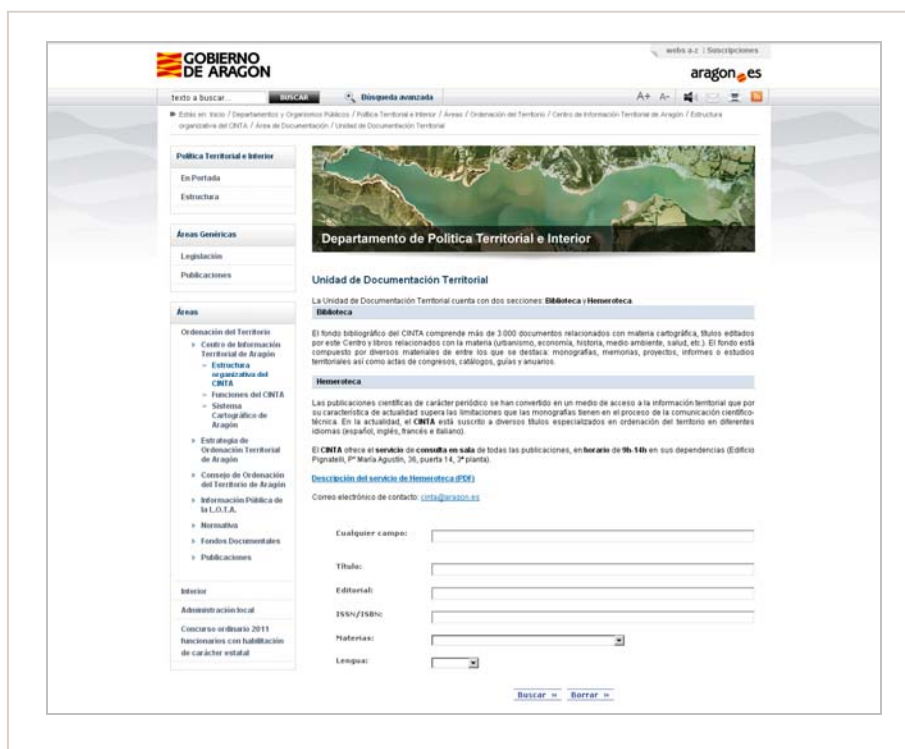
GOBIERNO DE ARAGON

webs a-z | Suscripciones

aragon.es

texto a buscar... BUSCAR Búsqueda avanzada

A+ A-

Está en: Inicio / Departamentos y Organismos Públicos / Política Territorial e Interior / Áreas / Ordenación del Territorio / Centro de Información Territorial de Aragón / Estructura organizativa del CINTA / Área de Documentación / Unidad de Documentación Territorial

Política Territorial e Interior

En Portada

Estructura

Áreas Genéricas

Legislación

Publicaciones

Áreas

Ordenación del Territorio

Centro de Información Territorial de Aragón

Estructura organizativa del CINTA

Funciones del CINTA

Sistema Cartográfico de Aragón

Estrategia de Ordenación Territorial de Aragón

Consejo de Ordenación del Territorio de Aragón

Información Pública de la L.O.T.A.

Normativa

Fondos Documentales

Publicaciones

Interior

Administración local

Concurso ordinario 2011 funcionarios con habilitación de carácter estatal

Departamento de Política Territorial e Interior

Unidad de Documentación Territorial

La Unidad de Documentación Territorial cuenta con dos secciones: Biblioteca y Hemeroteca.

Biblioteca

El fondo bibliográfico del CINTA comprende más de 3.000 documentos relacionados con materia cartográfica, títulos editados por este Centro y libros relacionados con la materia (urbanismo, economía, historia, medio ambiente, salud, etc.). El fondo está compuesto por diversos materiales de entre los que se destaca: monografías, memorias, proyectos, informes o estudios territoriales así como actas de congresos, catálogos, guías y anuarios.

Hemeroteca

Las publicaciones científicas de carácter periódico se han convertido en un medio de acceso a la información territorial que por su característica de actualidad supera las limitaciones que las monografías tienen en el proceso de la comunicación científico-técnica. En la actualidad, el CINTA está suscrito a diversos títulos especializados en ordenación del territorio en diferentes idiomas (español, inglés, francés e italiano).

El CINTA ofrece el servicio de consulta en sala de todas las publicaciones, en horario de 9h-14h en sus dependencias (Edificio Pignatelli, Pº María Agustín, 36, puerta 14, 3ª planta).

Descripción del servicio de Hemeroteca (PDF)

Correo electrónico de contacto: cinta@aragon.es

Cualquier campo:

Título:

Editorial:

ISSN/ISBN:

Materias:

Lengua:

Buscar » Borrar »